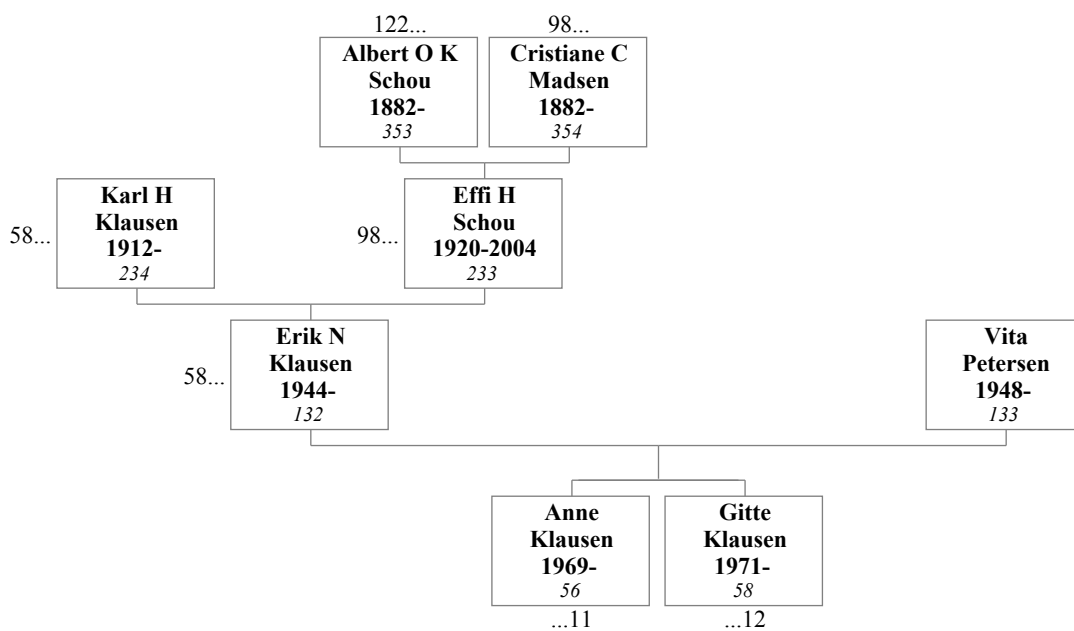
122...
**Albert O K Schou 1882-**
*353*

98...
**Cristiane C Madsen 1882-**
*354*

58...
**Karl H Klausen 1912-**
*234*

98...
**Effi H Schou 1920-2004**
*233*

58...
**Erik N Klausen 1944-**
*132*

**Vita Petersen 1948-**
*133*

**Anne Klausen 1969-**
*56*
...11

**Gitte Klausen 1971-**
*58*
...12